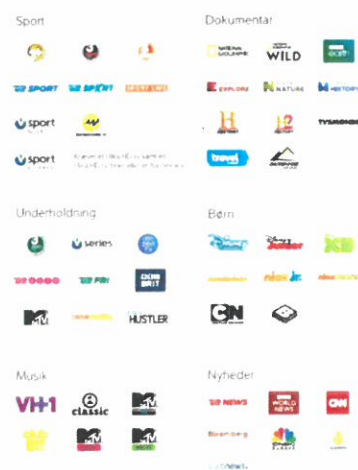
Sport

TV SPORT

TV SPORT

SPORT LIVE

V sport

V sport

Dokumentar

NATIONAL GEOGRAPHIC

WILD

EXPLORE

NATURE

HISTORY

H

H2

TV5MONDE

travel

Underholdning

V series

TV 2 ZULU

TV 2 FRI

BBC BRIT

MTV

HUSTLER

Børn

Disney

Disney Junior

XD

nickelodeon

nick jr.

CN

Musik

VH1

classic

MTV

MTV

MTV

Nyheder

TV 2 NEWS

WORLD NEWS

CNN

Bloomberg

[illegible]